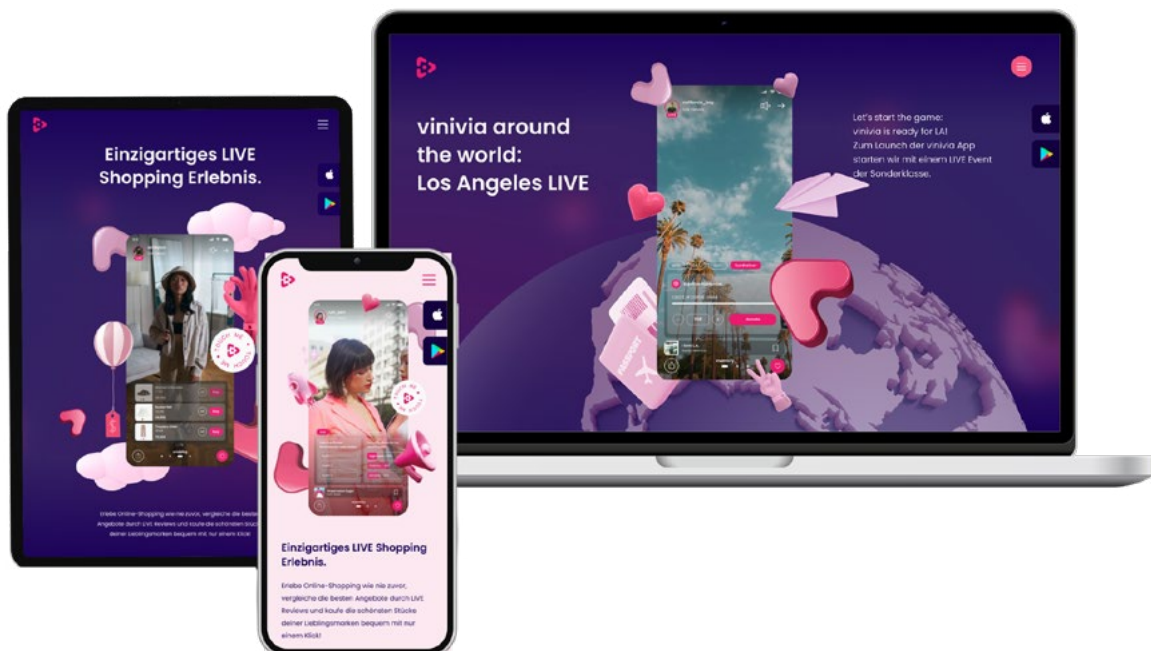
vinivia around the world: Los Angeles LIVE

Let's start the game: vinivia is ready for LA! Zum Launch der vinivia App starten wir mit einem LIVE Event der Sonderklasse.

PASSPORT

Einzigartiges LIVE Shopping Erlebnis.

Erlebe Online-Shopping wie nie zuvor, vergleiche die besten Angebote durch LIVE Reviews und kaufe die schönsten Stücke deiner Lieblingsmarken bequem mit nur einem Klick!

Einzigartiges LIVE Shopping Erlebnis.

Erlebe Online-Shopping wie nie zuvor, vergleiche die besten Angebote durch LIVE Reviews und kaufe die schönsten Stücke deiner Lieblingsmarken bequem mit nur einem Klick!